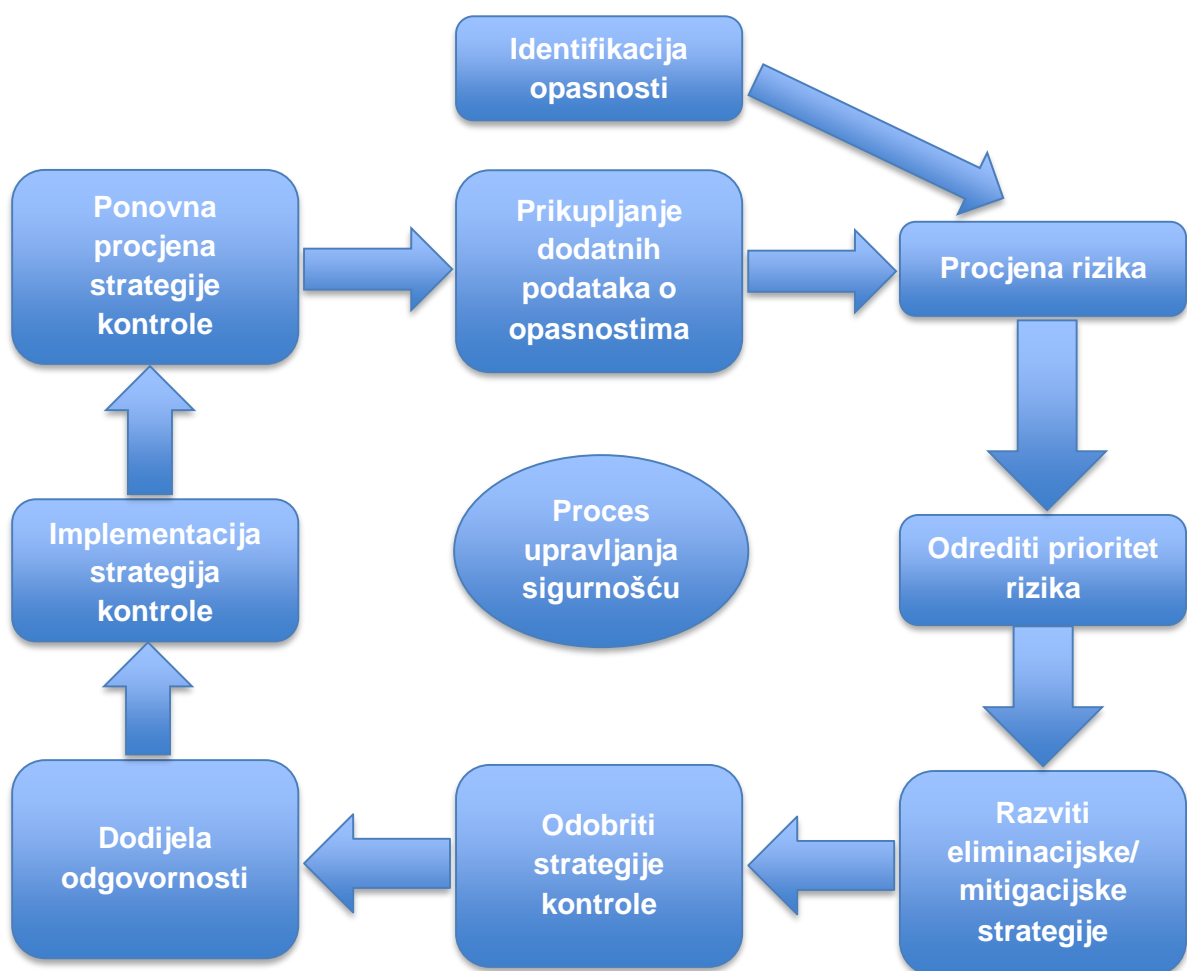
Identifikacija opasnosti

Ponovna procjena strategije kontrole

Prikupljanje dodatnih podataka o opasnostima

Procjena rizika

Proces upravljanja sigurnošću

Implementacija strategija kontrole

Odrediti prioritet rizika

Razviti eliminacijske/ mitigacijske strategije

Odobriti strategije kontrole

Dodijela odgovornosti